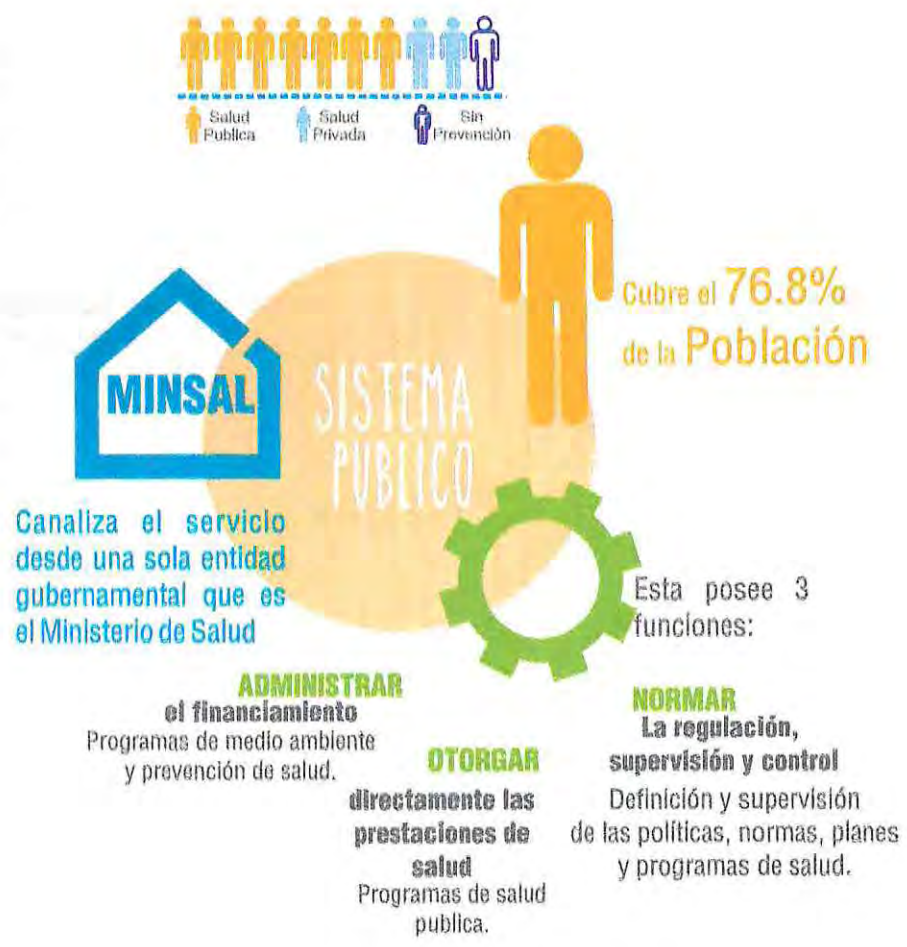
Salud Publica
Salud Privada
Sin Prevención

Cubre el 76.8% de la Población

MINSAL

SISTEMA PUBLICO

Canaliza el servicio desde una sola entidad gubernamental que es el Ministerio de Salud

Esta posee 3 funciones:

ADMINISTRAR
el financiamiento
Programas de medio ambiente y prevención de salud.

OTORGAR
directamente las prestaciones de salud
Programas de salud publica.

NORMAR
La regulación, supervisión y control
Definición y supervisión de las políticas, normas, planes y programas de salud.